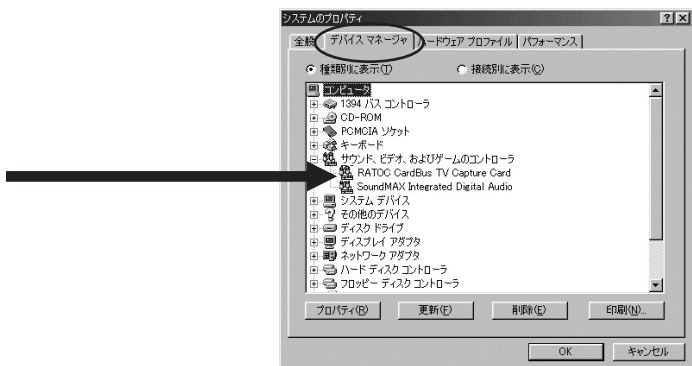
システムのプロパティ

?
X

全般
デバイス マネージャ
ハードウェア プロファイル
パフォーマンス

種類別に表示(T)
接続別に表示(C)

コンピュータ
1394 バス コントローラ
CD-ROM
PCMCIA ソケット
キーボード
サウンド、ビデオ、およびゲームのコントローラ
RATOC CardBus TV Capture Card
SoundMAX Integrated Digital Audio
システム デバイス
その他のデバイス
ディスク ドライブ
ディスプレイ アダプタ
ネットワーク アダプタ
ハード ディスク コントローラ
フロッピー ディスク コントローラ

プロパティ(R)
更新(F)
削除(E)
印刷(N)...

OK
キャンセル